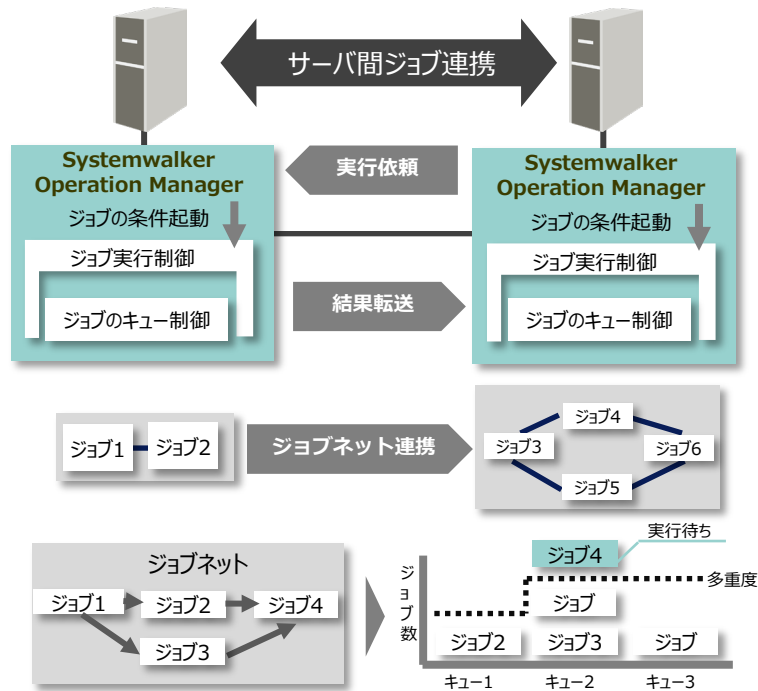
サーバ間ジョブ連携

Systemwalker Operation Manager
ジョブの条件起動
ジョブ実行制御
ジョブのキュー制御

実行依頼

結果転送

Systemwalker Operation Manager
ジョブの条件起動
ジョブ実行制御
ジョブのキュー制御

ジョブ1
ジョブ2

ジョブネット連携

ジョブ4
ジョブ3
ジョブ6
ジョブ5

ジョブネット
ジョブ1
ジョブ2
ジョブ4
ジョブ3

実行待ち
ジョブ4
多重度
ジョブ数
ジョブ
ジョブ2
ジョブ3
ジョブ
キュー1
キュー2
キュー3